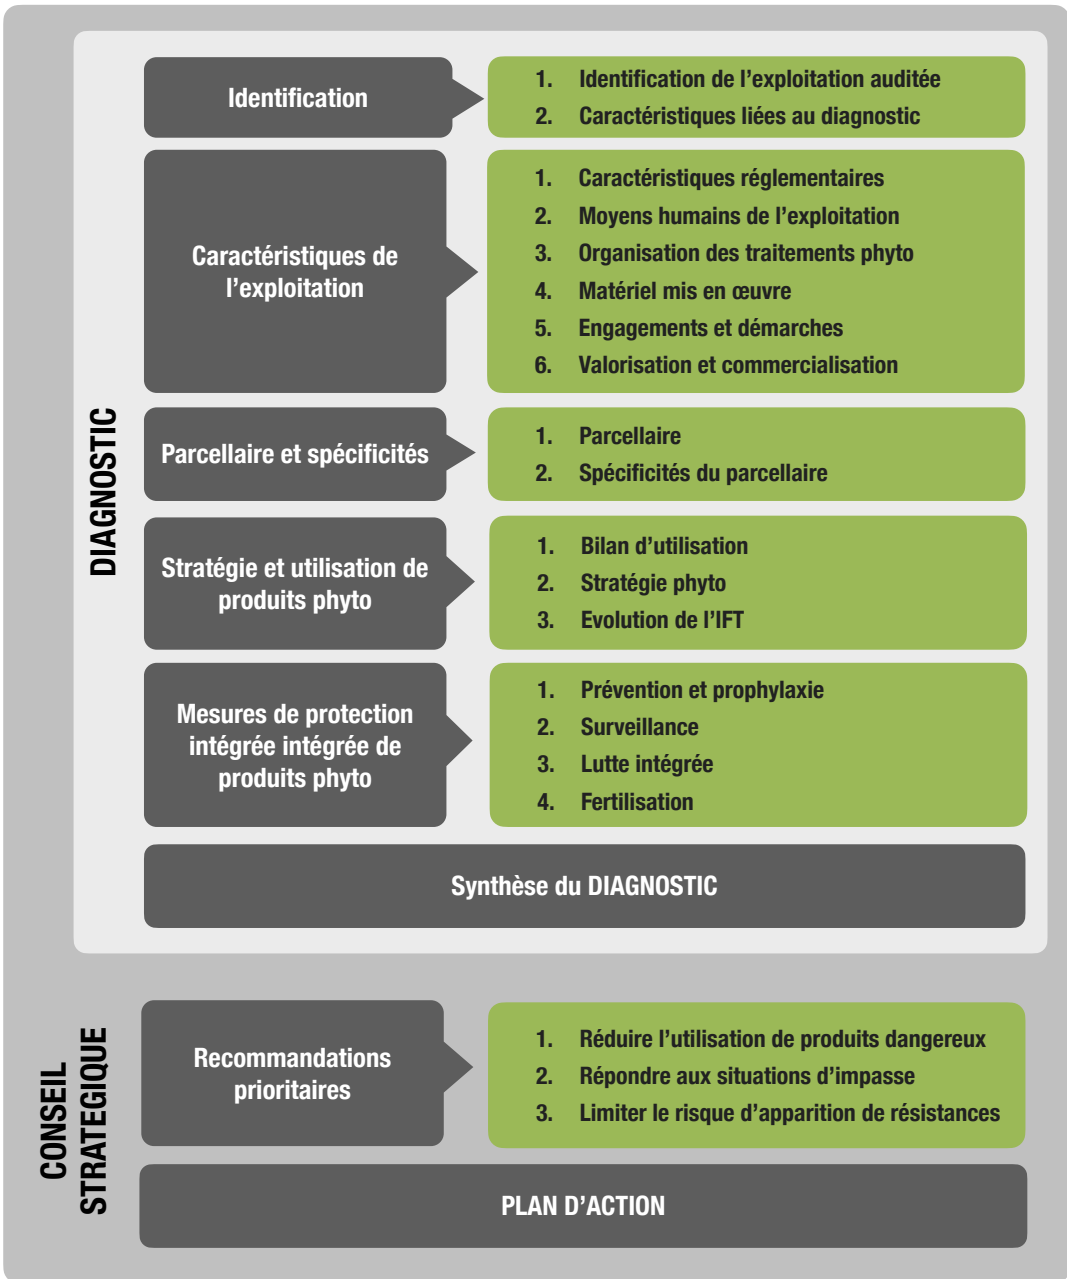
DIAGNOSTIC

Identification

1. Identification de l’exploitation auditée
2. Caractéristiques liées au diagnostic

Caractéristiques de l’exploitation

1. Caractéristiques réglementaires
2. Moyens humains de l’exploitation
3. Organisation des traitements phyto
4. Matériel mis en œuvre
5. Engagements et démarches
6. Valorisation et commercialisation

Parcellaire et spécificités

1. Parcellaire
2. Spécificités du parcellaire

Stratégie et utilisation de produits phyto

1. Bilan d’utilisation
2. Stratégie phyto
3. Evolution de l’IFT

Mesures de protection intégrée intégrée de produits phyto

1. Prévention et prophylaxie
2. Surveillance
3. Lutte intégrée
4. Fertilisation

Synthèse du DIAGNOSTIC

CONSEIL STRATEGIQUE

Recommandations prioritaires

1. Réduire l’utilisation de produits dangereux
2. Répondre aux situations d’impasse
3. Limiter le risque d’apparition de résistances

PLAN D’ACTION